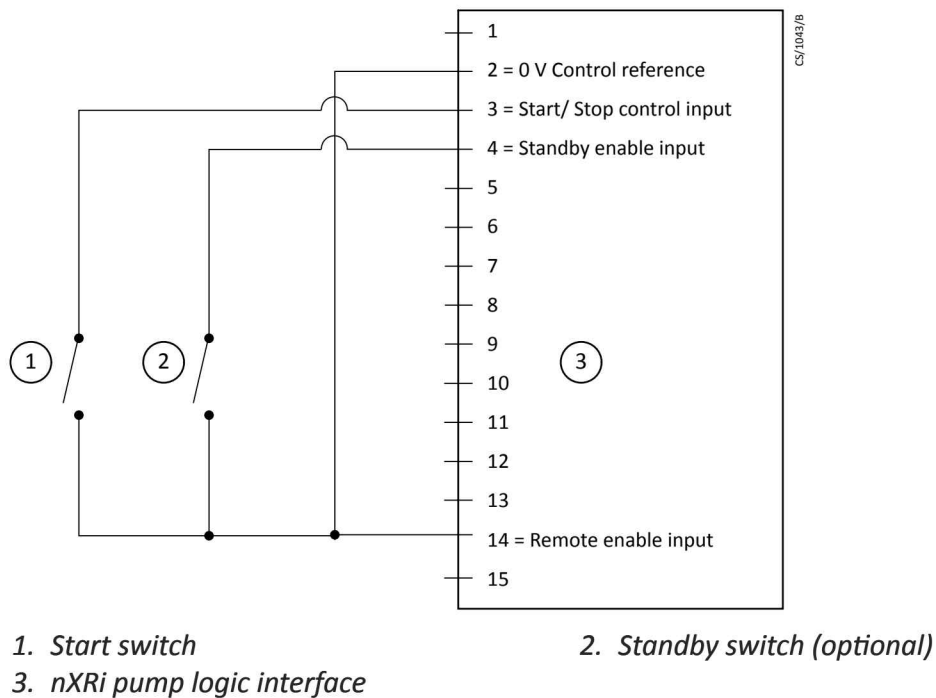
CS/1043/B

1
2 = 0 V Control reference
3 = Start/ Stop control input
4 = Standby enable input
5
6
7
8
9
10
11
12
13
14 = Remote enable input
15

1

2

3

1. Start switch
2. Standby switch (optional)
3. nXRi pump logic interface